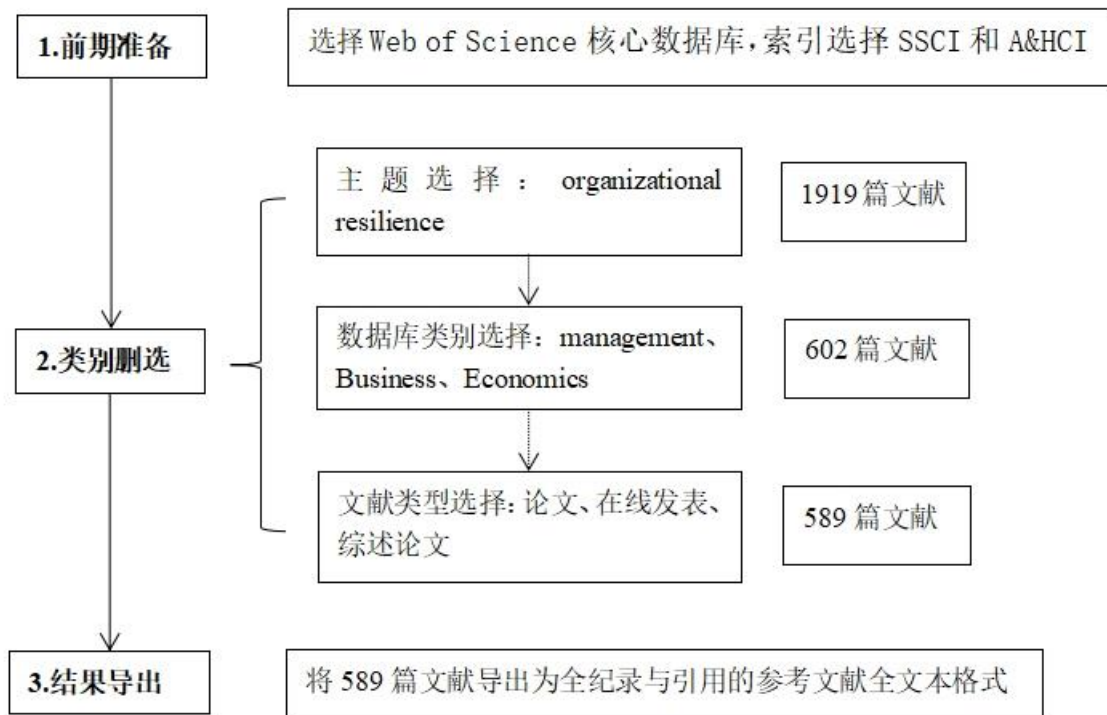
1.前期准备

选择 Web of Science 核心数据库，索引选择 SSCI 和 A&HCI

主题选择：organizational resilience

1919篇文献

2.类别删选

数据库类别选择：management、Business、Economics

602 篇文献

文献类型选择：论文、在线发表、综述论文

589 篇文献

3.结果导出

将 589 篇文献导出为全纪录与引用的参考文献全文本格式